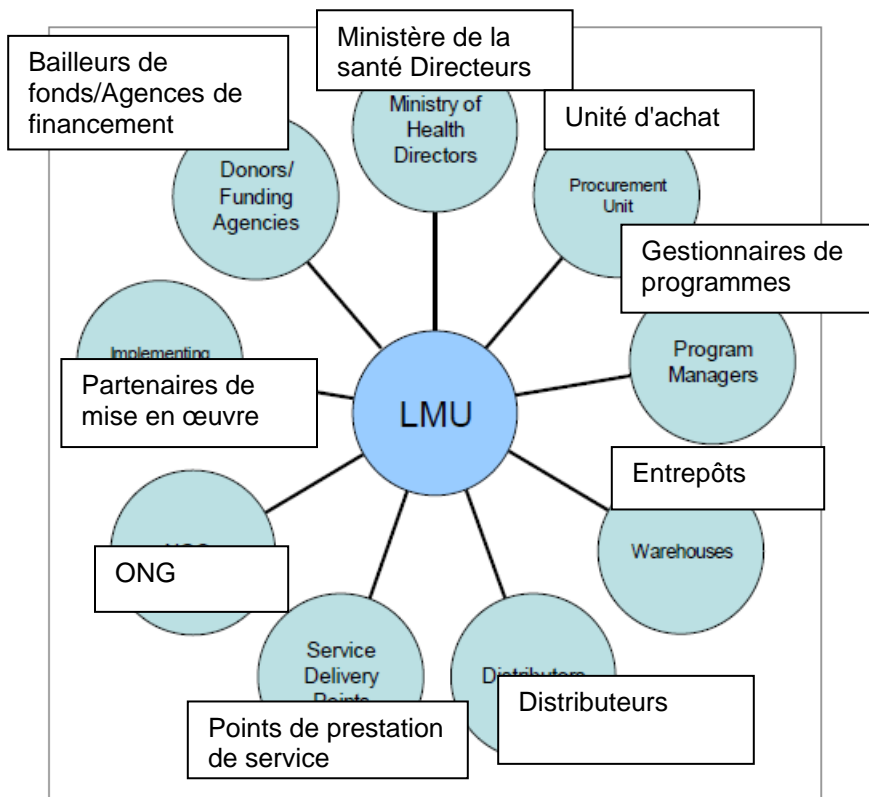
Ministère de la santé Directeurs

Bailleurs de fonds/Agences de financement

Ministry of Health Directors

Unité d'achat

Donors/ Funding Agencies

Procurement Unit

Gestionnaires de programmes

Implementing

Program Managers

Partenaires de mise en œuvre

LMU

Entrepôts

Warehouses

ONG

Service Delivery Points

Distributors

Distributeurs

Points de prestation de service